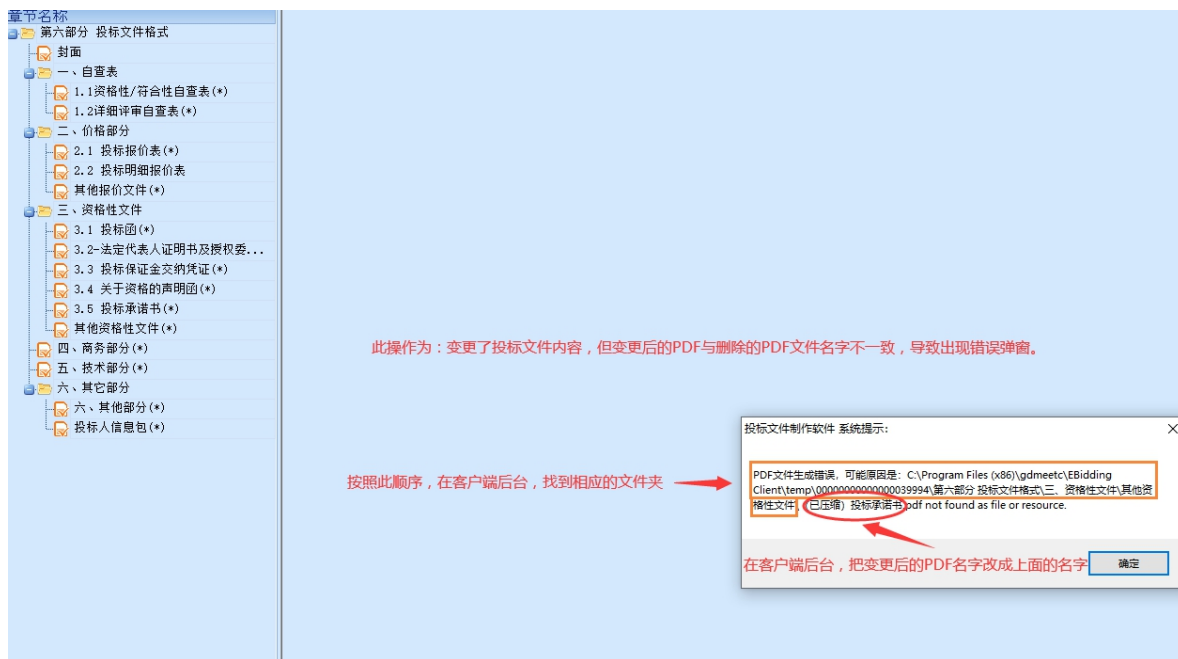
章节名称
第六部分 投标文件格式
封面
一、自查表
1.1资格性/符合性自查表(*)
1.2详细评审自查表(*)
二、价格部分
2.1 投标报价表(*)
2.2 投标明细报价表
其他报价文件(*)
三、资格性文件
3.1 投标函(*)
3.2-法定代表人证明书及授权委...
3.3 投标保证金交纳凭证(*)
3.4 关于资格的声明函(*)
3.5 投标承诺书(*)
其他资格性文件(*)
四、商务部分(*)
五、技术部分(*)
六、其它部分
六、其他部分(*)
投标人信息包(*)

此操作为：变更了投标文件内容，但变更后的PDF与删除的PDF文件名字不一致，导致出现错误弹窗。

按照此顺序，在客户端后台，找到相应的文件夹

投标文件制作软件 系统提示:

PDF文件生成错误，可能原因是：C:\Program Files (x86)\gdmeetc\EBidding Client\temp\0000000000000039994\第六部分 投标文件格式\三、资格性文件\其他资格性文件\(已压缩) 投标承诺书.pdf not found as file or resource.

在客户端后台，把变更后的PDF名字改成上面的名字

确定